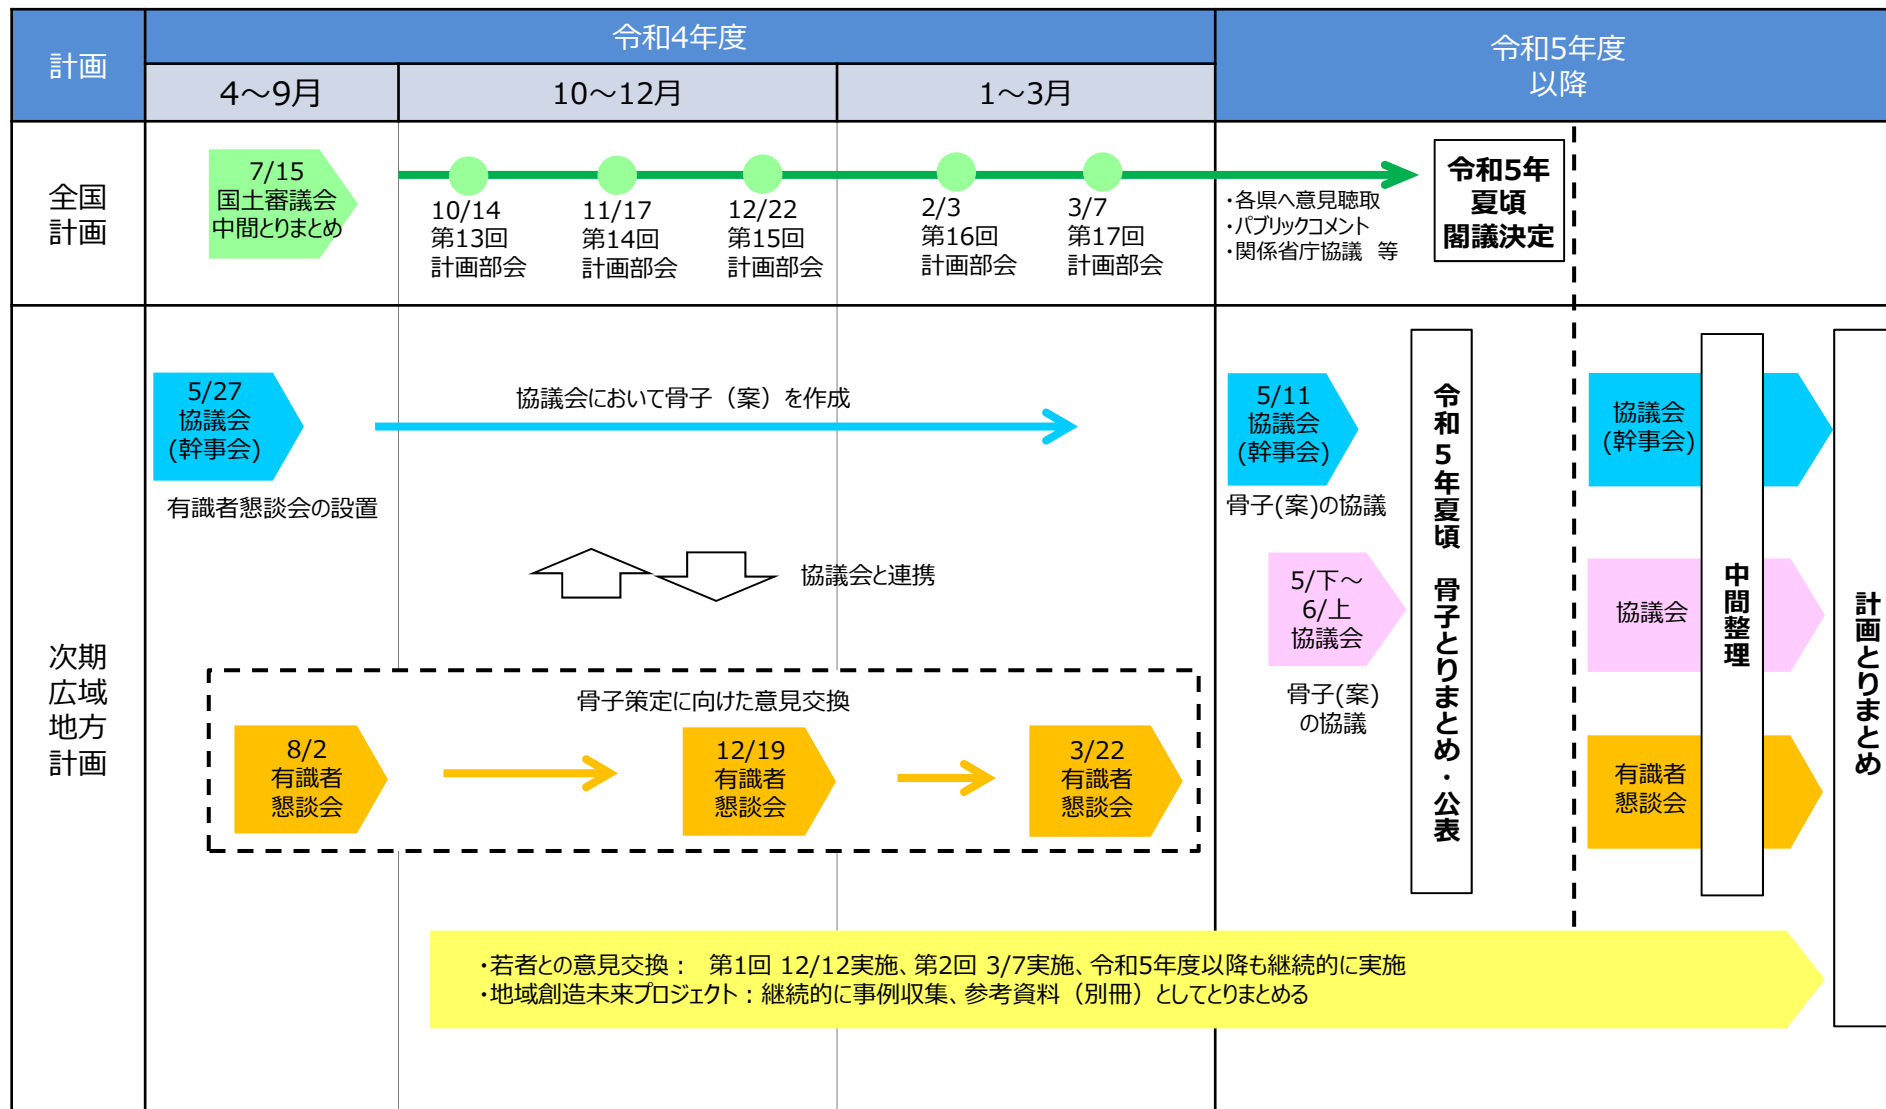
| 計画 | 令和4年度 4～9月 | 令和4年度 10～12月 | 令和4年度 1～3月 | 令和5年度以降 |
|---|---|---|---|---|

全国計画

7/15 国土審議会 中間とりまとめ

10/14 第13回 計画部会

11/17 第14回 計画部会

12/22 第15回 計画部会

2/3 第16回 計画部会

3/7 第17回 計画部会

・各県へ意見聴取
・パブリックコメント
・関係省庁協議 等

令和5年夏頃閣議決定

次期広域地方計画

5/27 協議会 (幹事会)

有識者懇談会の設置

協議会において骨子（案）を作成

協議会と連携

骨子策定に向けた意見交換

8/2 有識者懇談会

12/19 有識者懇談会

3/22 有識者懇談会

5/11 協議会 (幹事会)

骨子(案)の協議

5/下～6/上 協議会

骨子(案)の協議

令和5年夏頃 骨子とりまとめ・公表

協議会 (幹事会)

協議会

有識者懇談会

中間整理

計画とりまとめ

・若者との意見交換： 第1回 12/12実施、第2回 3/7実施、令和5年度以降も継続的に実施
・地域創造未来プロジェクト：継続的に事例収集、参考資料（別冊）としてとりまとめる